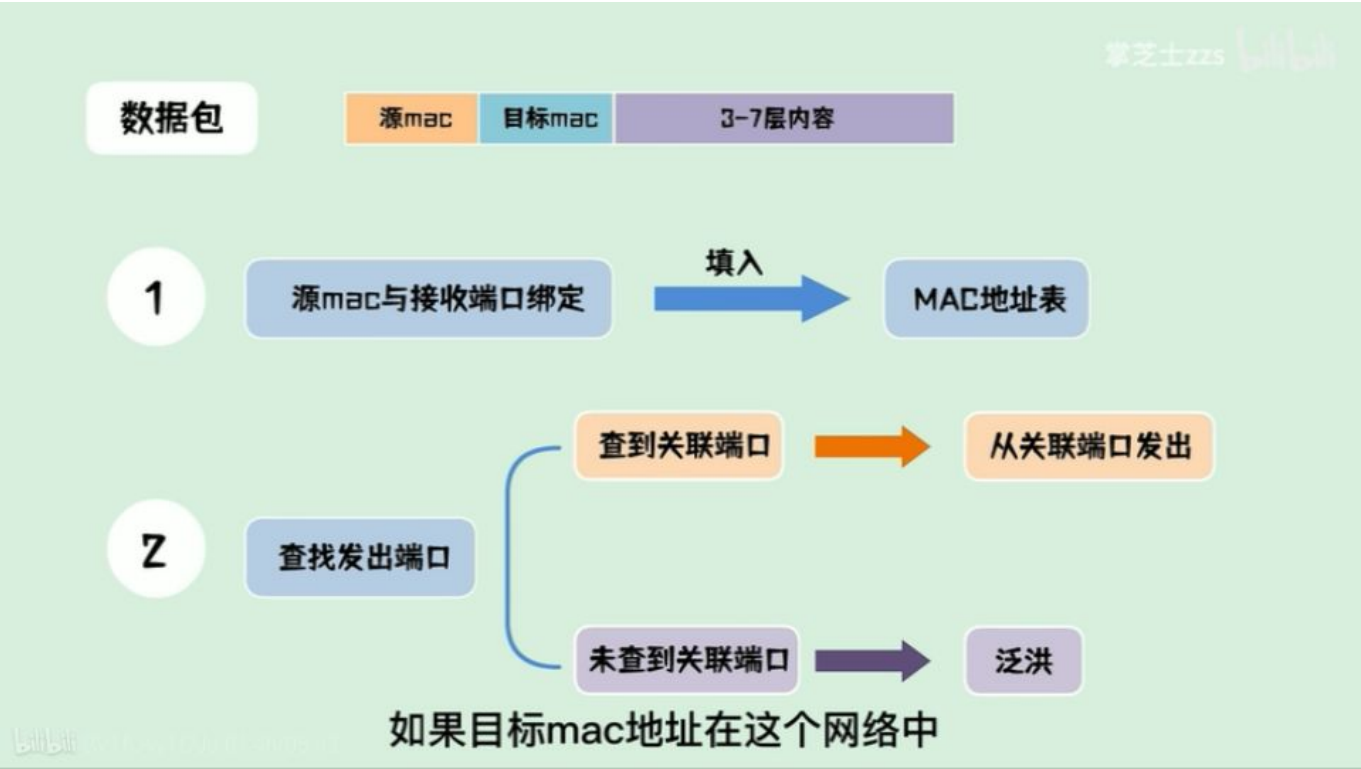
掌芝士zzs bilibili

数据包

| 源mac | 目标mac | 3-7层内容 |
|---|---|---|

1

源mac与接收端口绑定

填入

MAC地址表

2

查找发出端口

查到关联端口

从关联端口发出

未查到关联端口

泛洪

如果目标mac地址在这个网络中

bilibili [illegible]